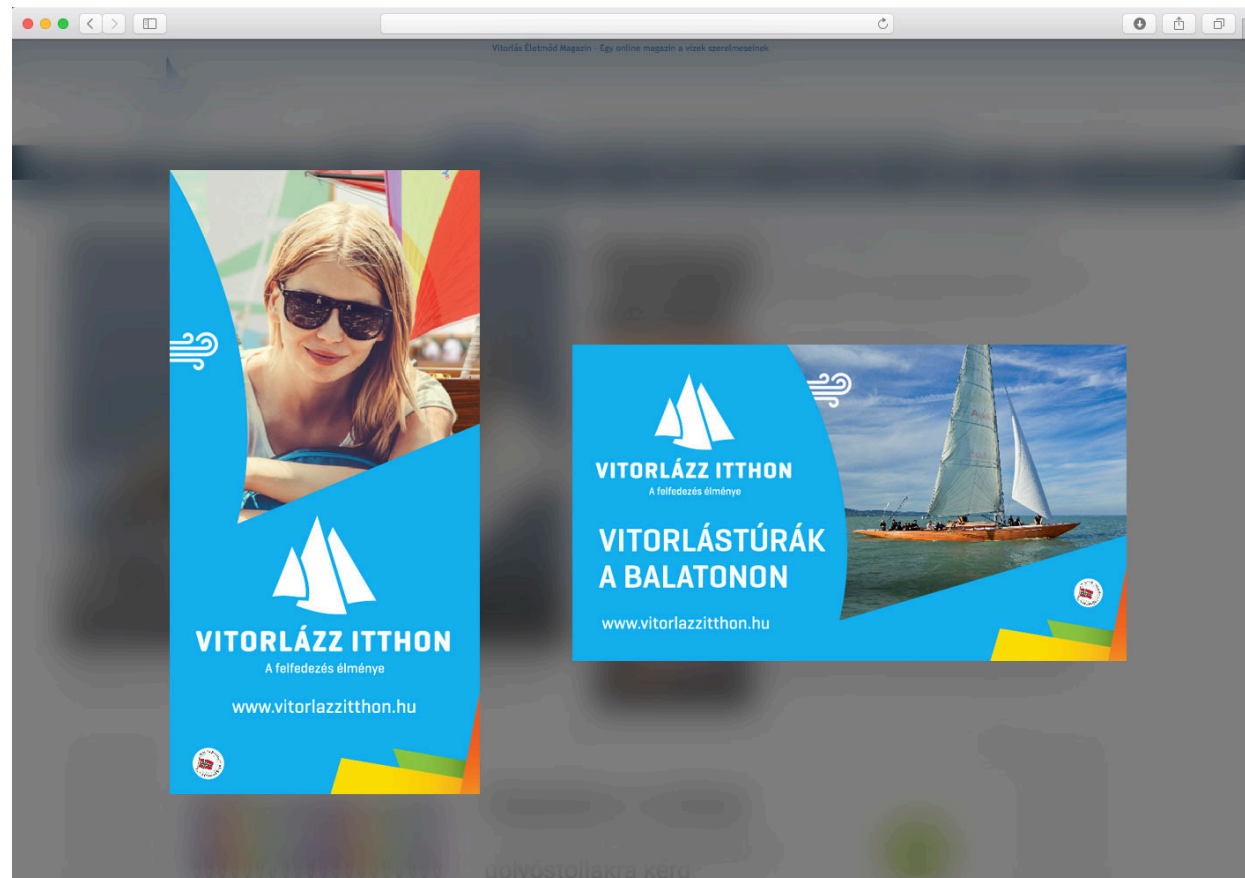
Vitorlás Életmód Magazin - Egy online magazin a vizek szerelmeseinek

VITORLÁZZ ITTHON
A felfedezés élménye
www.vitorlazzitthon.hu

VITORLÁZZ ITTHON
A felfedezés élménye
VITORLÁSTÚRÁK A BALATONON
www.vitorlazzitthon.hu

golyóstollakra kéro